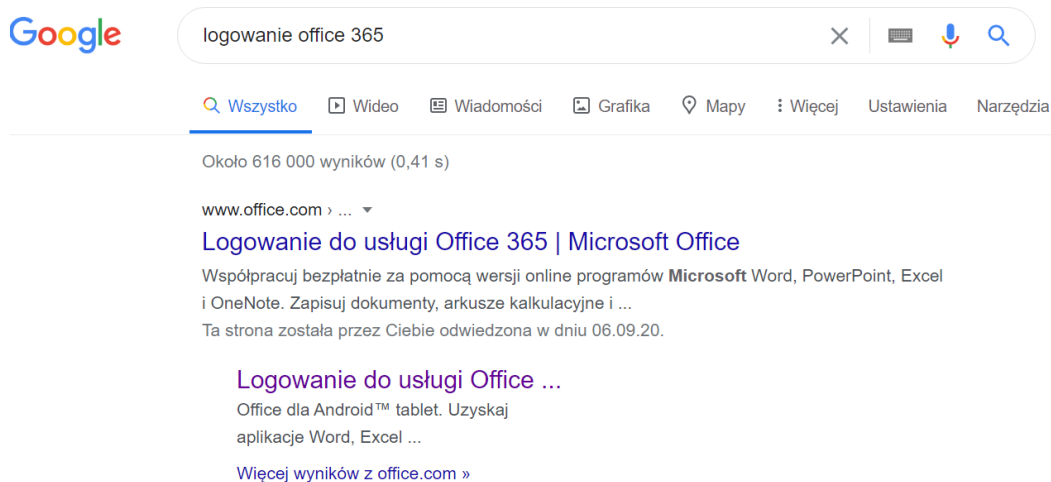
Google

logowanie office 365

Wszystko Wideo Wiadomości Grafika Mapy Więcej Ustawienia Narzędzia

Około 616 000 wyników (0,41 s)

www.office.com › ...

Logowanie do usługi Office 365 | Microsoft Office

Współpracuj bezpłatnie za pomocą wersji online programów Microsoft Word, PowerPoint, Excel i OneNote. Zapisuj dokumenty, arkusze kalkulacyjne i ...
Ta strona została przez Ciebie odwiedzona w dniu 06.09.20.

Logowanie do usługi Office ...
Office dla Android™ tablet. Uzyskaj aplikacje Word, Excel ...

Więcej wyników z office.com »